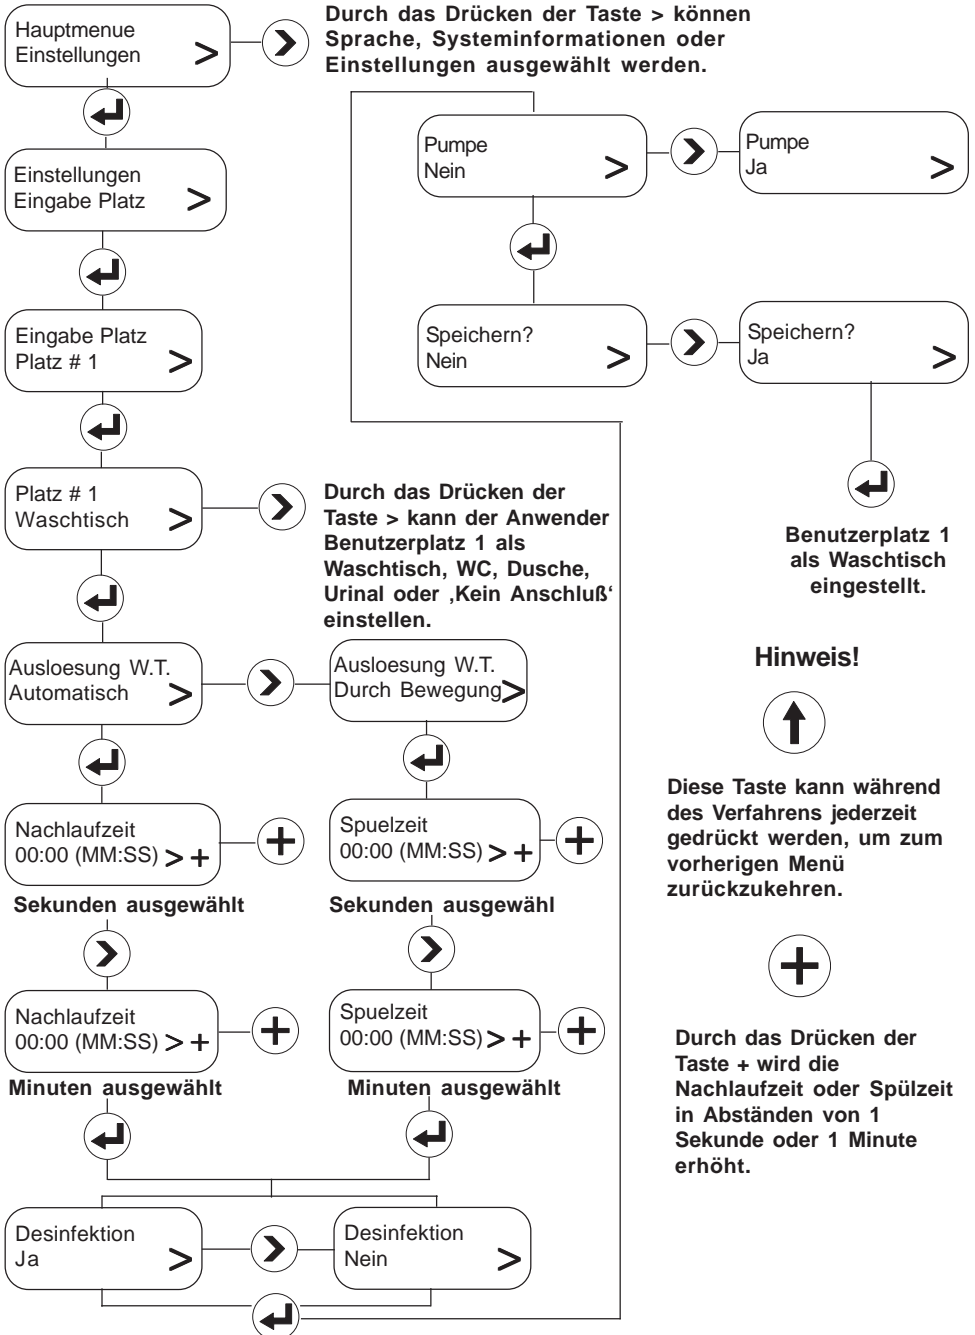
Hauptmenue
Einstellungen >

Durch das Drücken der Taste > können Sprache, Systeminformationen oder Einstellungen ausgewählt werden.

Pumpe
Nein >

Pumpe
Ja >

Speichern?
Nein >

Speichern?
Ja >

Benutzerplatz 1 als Waschtisch eingestellt.

Einstellungen
Eingabe Platz >

Eingabe Platz
Platz # 1 >

Platz # 1
Waschtisch >

Durch das Drücken der Taste > kann der Anwender Benutzerplatz 1 als Waschtisch, WC, Dusche, Urinal oder ‚Kein Anschluß' einstellen.

Ausloesung W.T.
Automatisch >

Ausloesung W.T.
Durch Bewegung >

Hinweis!

Diese Taste kann während des Verfahrens jederzeit gedrückt werden, um zum vorherigen Menü zurückzukehren.

Nachlaufzeit
00:00 (MM:SS) > +

Spuelzeit
00:00 (MM:SS) > +

Sekunden ausgewählt

Sekunden ausgewähl

Nachlaufzeit
00:00 (MM:SS) > +

Spuelzeit
00:00 (MM:SS) > +

Durch das Drücken der Taste + wird die Nachlaufzeit oder Spülzeit in Abständen von 1 Sekunde oder 1 Minute erhöht.

Minuten ausgewählt

Minuten ausgewählt

Desinfektion
Ja >

Desinfektion
Nein >